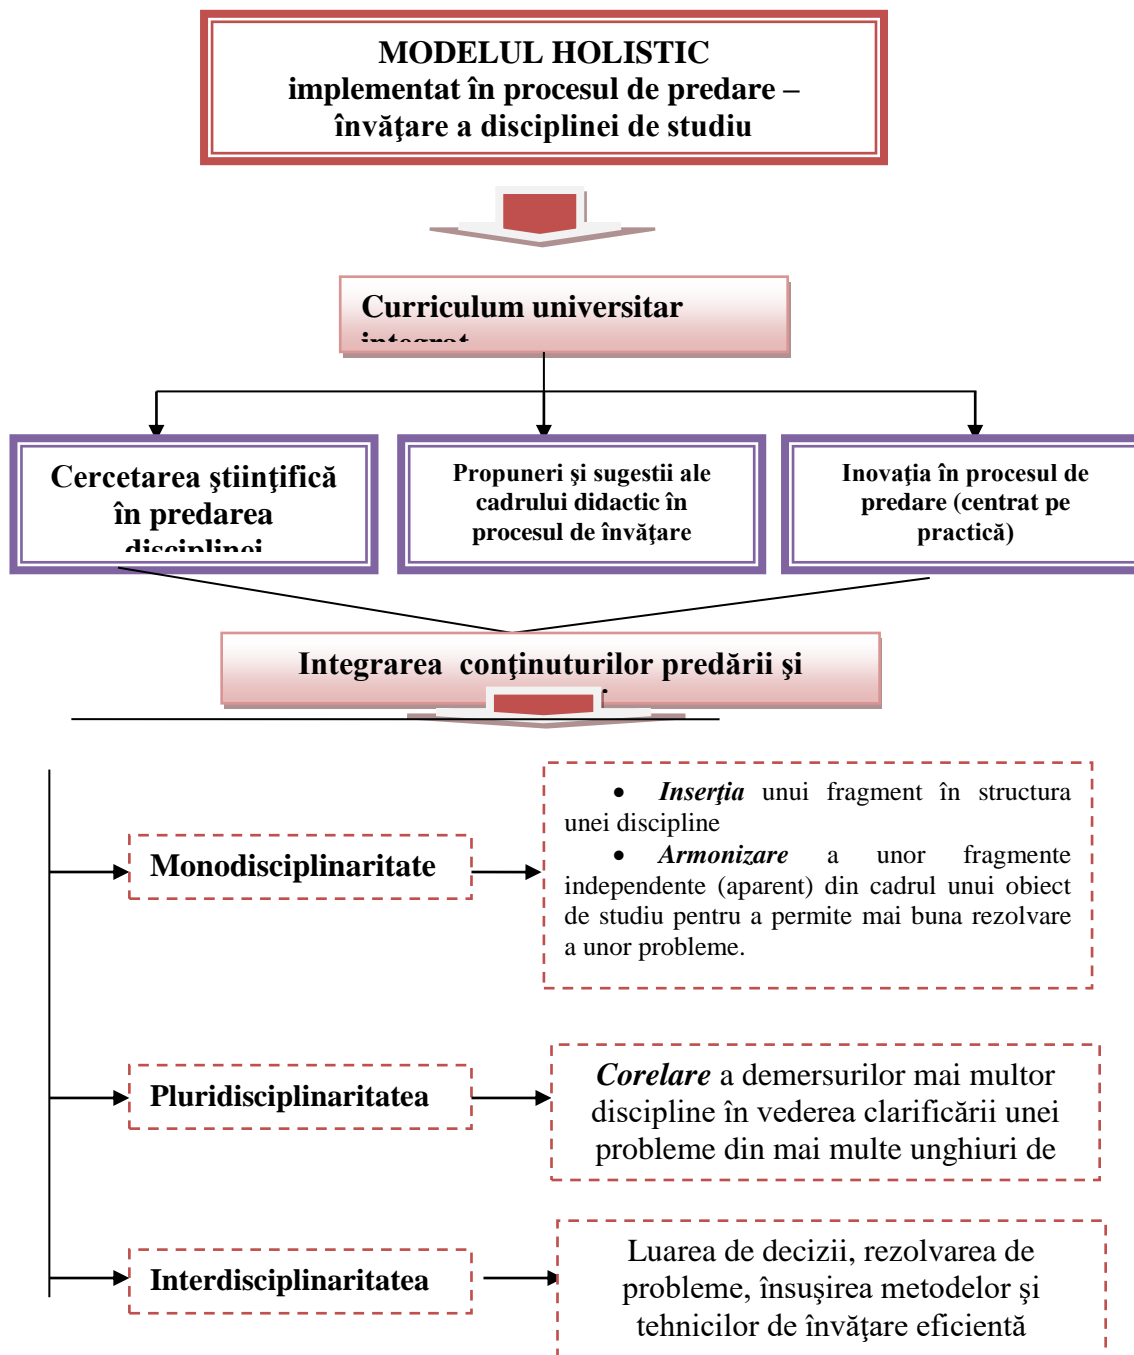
MODELUL HOLISTIC
implementat în procesul de predare – învăţare a disciplinei de studiu

Curriculum universitar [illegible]

Cercetarea ştiinţifică în predarea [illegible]

Propuneri şi sugestii ale cadrului didactic în procesul de învăţare

Inovaţia în procesul de predare (centrat pe practică)

Integrarea conţinuturilor predării şi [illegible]

Monodisciplinaritate

• *Inserţia* unui fragment în structura unei discipline
• *Armonizare* a unor fragmente independente (aparent) din cadrul unui obiect de studiu pentru a permite mai buna rezolvare a unor probleme.

Pluridisciplinaritatea

*Corelare* a demersurilor mai multor discipline în vederea clarificării unei probleme din mai multe unghiuri de

Interdisciplinaritatea

Luarea de decizii, rezolvarea de probleme, însuşirea metodelor şi tehnicilor de învăţare eficientă